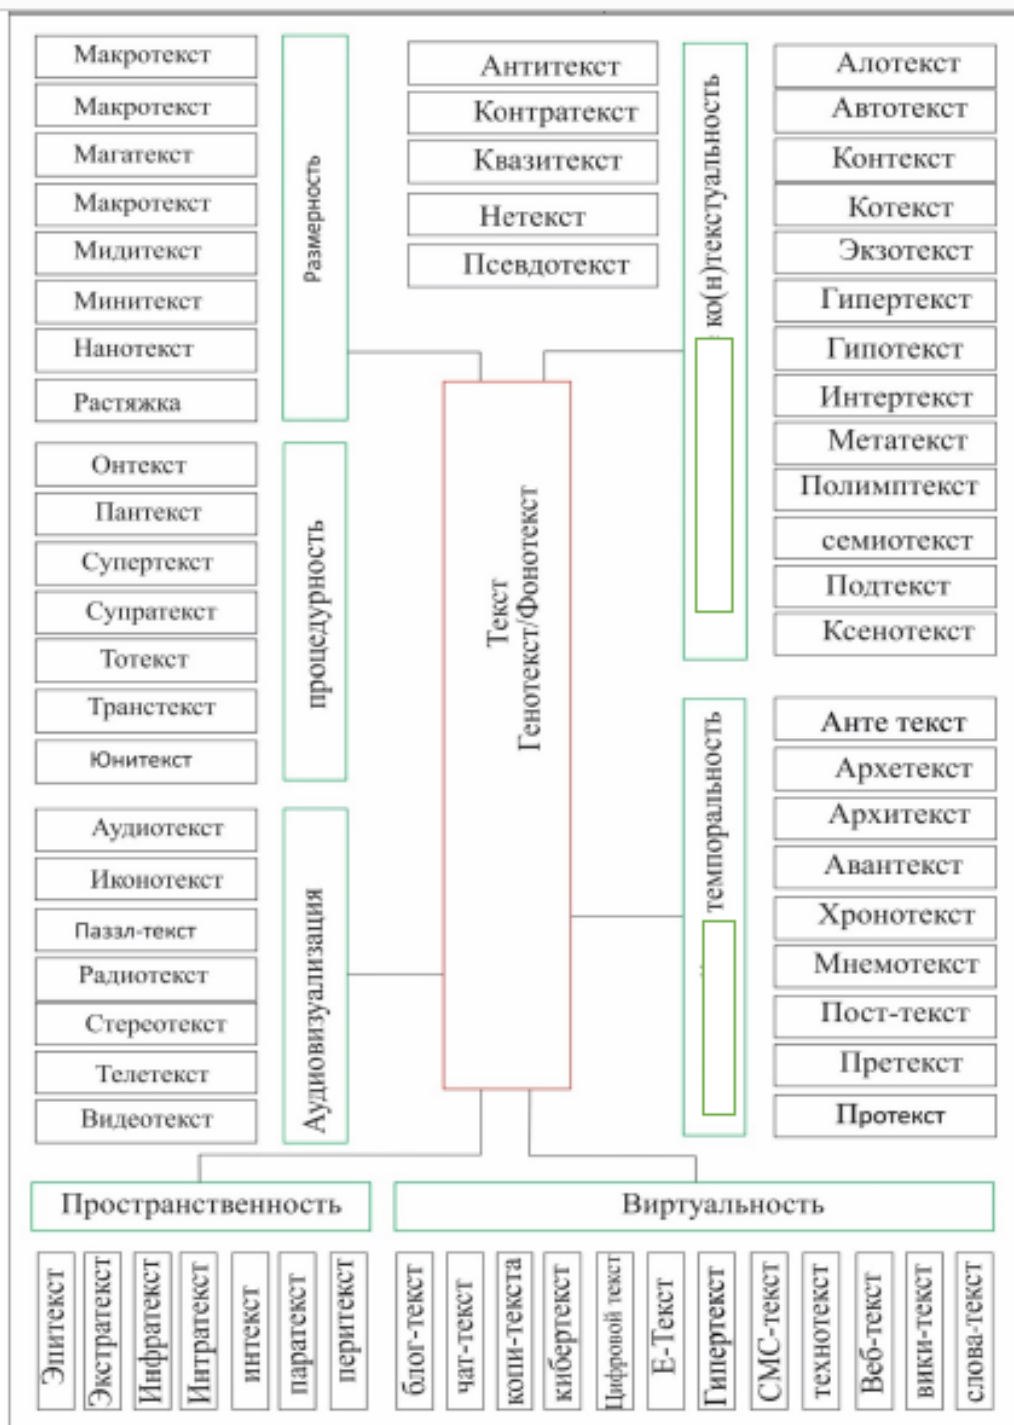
Макротекст
Макротекст
Магатекст
Макротекст
Мидитекст
Минитекст
Нанотекст
Растяжка

Размерность

Антитекст
Контратекст
Квазитекст
Нетекст
Псевдотекст

ко(н)текстуальность

Алотекст
Автотекст
Контекст
Котекст
Экзотекст
Гипертекст
Гипотекст
Интертекст
Метатекст
Полимптекст
семиотекст
Подтекст
Ксенотекст

Онтекст
Пантекст
Супертекст
Супратекст
Тотекст
Транстекст
Юнитекст

процедурность

Текст
Генотекст/Фонотекст

темпоральность

Анте текст
Архетекст
Архитекст
Авантекст
Хронотекст
Мнемотекст
Пост-текст
Претекст
Протекст

Аудиотекст
Иконотекст
Паззл-текст
Радиотекст
Стереотекст
Телетекст
Видеотекст

Аудиовизуализация

Пространственность

Виртуальность

Элитекст
Экстратекст
Инфратекст
Интратекст
интекст
паратекст
перитекст

блог-текст
чат-текст
копи-текста
кибертекст
Цифровой текст
Е-Текст
Гипертекст
СМС-текст
технотекст
Веб-текст
вики-текст
слова-текст